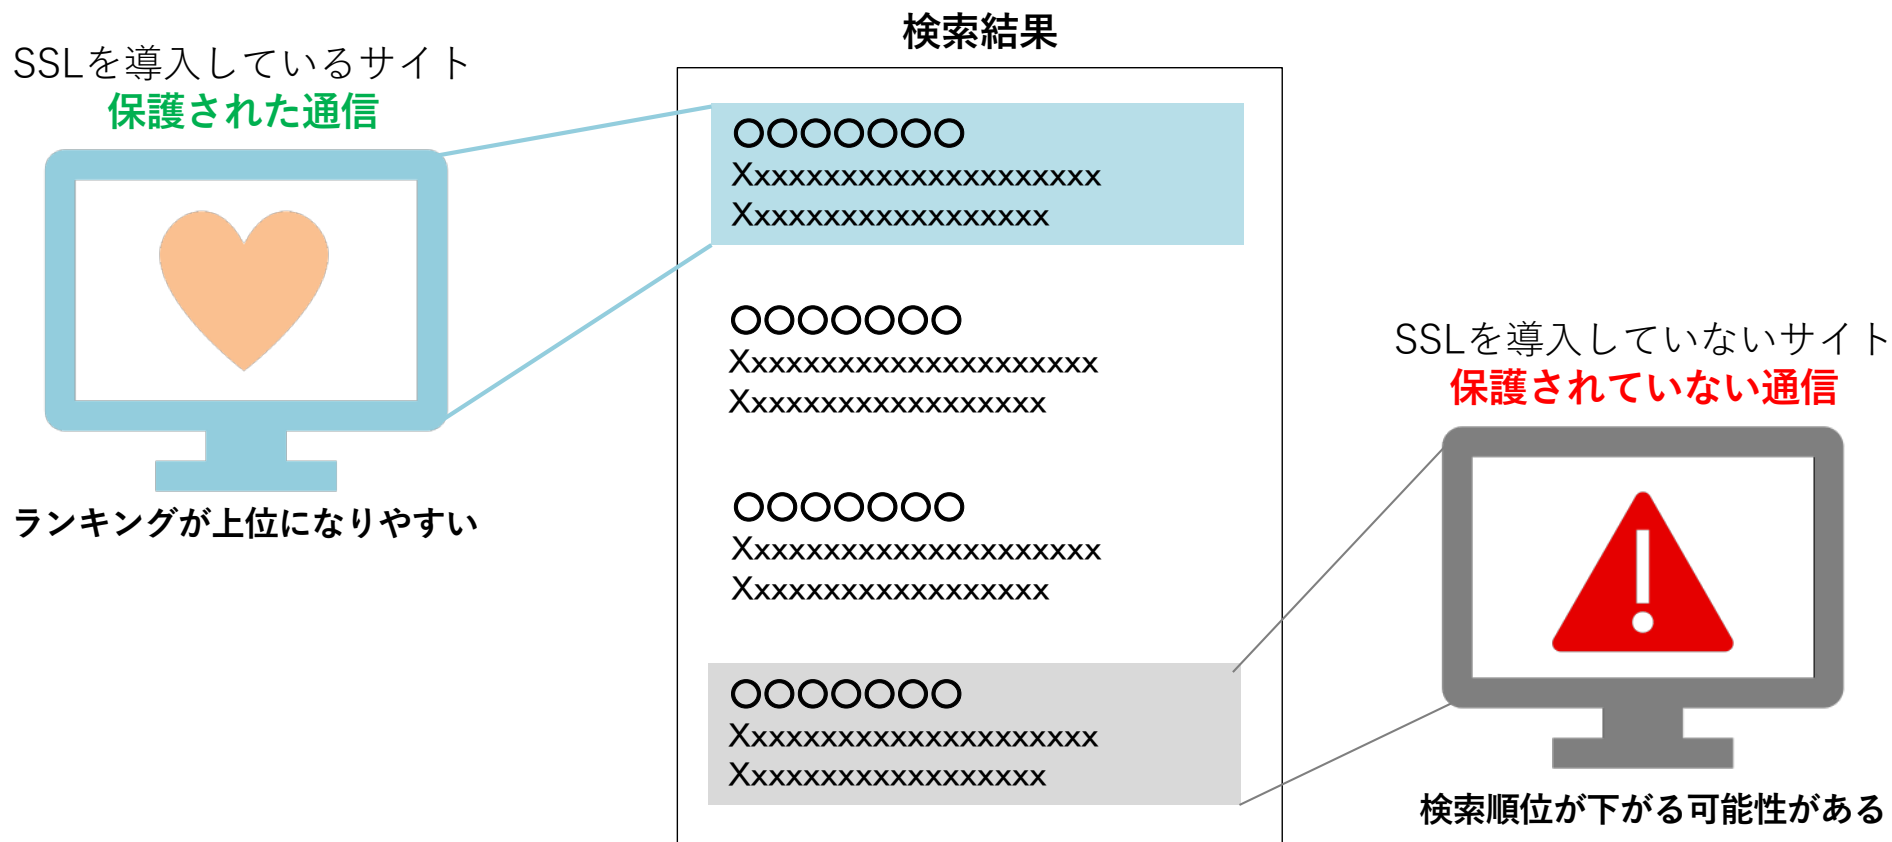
SSLを導入しているサイト
保護された通信

ランキングが上位になりやすい

検索結果

OOOOOOO
Xxxxxxxxxxxxxxxxxxxxx
Xxxxxxxxxxxxxxxxxx

OOOOOOO
Xxxxxxxxxxxxxxxxxxxxx
Xxxxxxxxxxxxxxxxxx

OOOOOOO
Xxxxxxxxxxxxxxxxxxxxx
Xxxxxxxxxxxxxxxxxx

OOOOOOO
Xxxxxxxxxxxxxxxxxxxxx
Xxxxxxxxxxxxxxxxxx

SSLを導入していないサイト
保護されていない通信

検索順位が下がる可能性がある